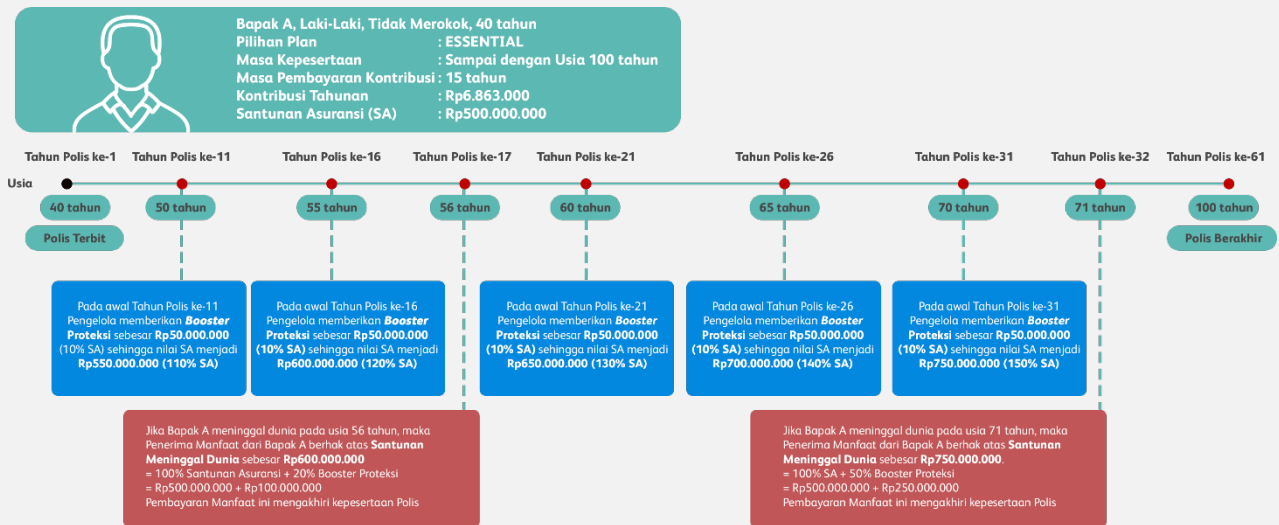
Bapak A, Laki-Laki, Tidak Merokok, 40 tahun
Pilihan Plan : ESSENTIAL
Masa Kepesertaan : Sampai dengan Usia 100 tahun
Masa Pembayaran Kontribusi : 15 tahun
Kontribusi Tahunan : Rp6.863.000
Santunan Asuransi (SA) : Rp500.000.000

Tahun Polis ke-1
Tahun Polis ke-11
Tahun Polis ke-16
Tahun Polis ke-17
Tahun Polis ke-21
Tahun Polis ke-26
Tahun Polis ke-31
Tahun Polis ke-32
Tahun Polis ke-61

Usia

40 tahun
Polis Terbit
50 tahun
55 tahun
56 tahun
60 tahun
65 tahun
70 tahun
71 tahun
100 tahun
Polis Berakhir

Pada awal Tahun Polis ke-11 Pengelola memberikan Booster Proteksi sebesar Rp50.000.000 (10% SA) sehingga nilai SA menjadi Rp550.000.000 (110% SA)

Pada awal Tahun Polis ke-16 Pengelola memberikan Booster Proteksi sebesar Rp50.000.000 (10% SA) sehingga nilai SA menjadi Rp600.000.000 (120% SA)

Pada awal Tahun Polis ke-21 Pengelola memberikan Booster Proteksi sebesar Rp50.000.000 (10% SA) sehingga nilai SA menjadi Rp650.000.000 (130% SA)

Pada awal Tahun Polis ke-26 Pengelola memberikan Booster Proteksi sebesar Rp50.000.000 (10% SA) sehingga nilai SA menjadi Rp700.000.000 (140% SA)

Pada awal Tahun Polis ke-31 Pengelola memberikan Booster Proteksi sebesar Rp50.000.000 (10% SA) sehingga nilai SA menjadi Rp750.000.000 (150% SA)

Jika Bapak A meninggal dunia pada usia 56 tahun, maka Penerima Manfaat dari Bapak A berhak atas Santunan Meninggal Dunia sebesar Rp600.000.000
= 100% Santunan Asuransi + 20% Booster Proteksi
= Rp500.000.000 + Rp100.000.000
Pembayaran Manfaat ini mengakhiri kepesertaan Polis

Jika Bapak A meninggal dunia pada usia 71 tahun, maka Penerima Manfaat dari Bapak A berhak atas Santunan Meninggal Dunia sebesar Rp750.000.000.
= 100% SA + 50% Booster Proteksi
= Rp500.000.000 + Rp250.000.000
Pembayaran Manfaat ini mengakhiri kepesertaan Polis